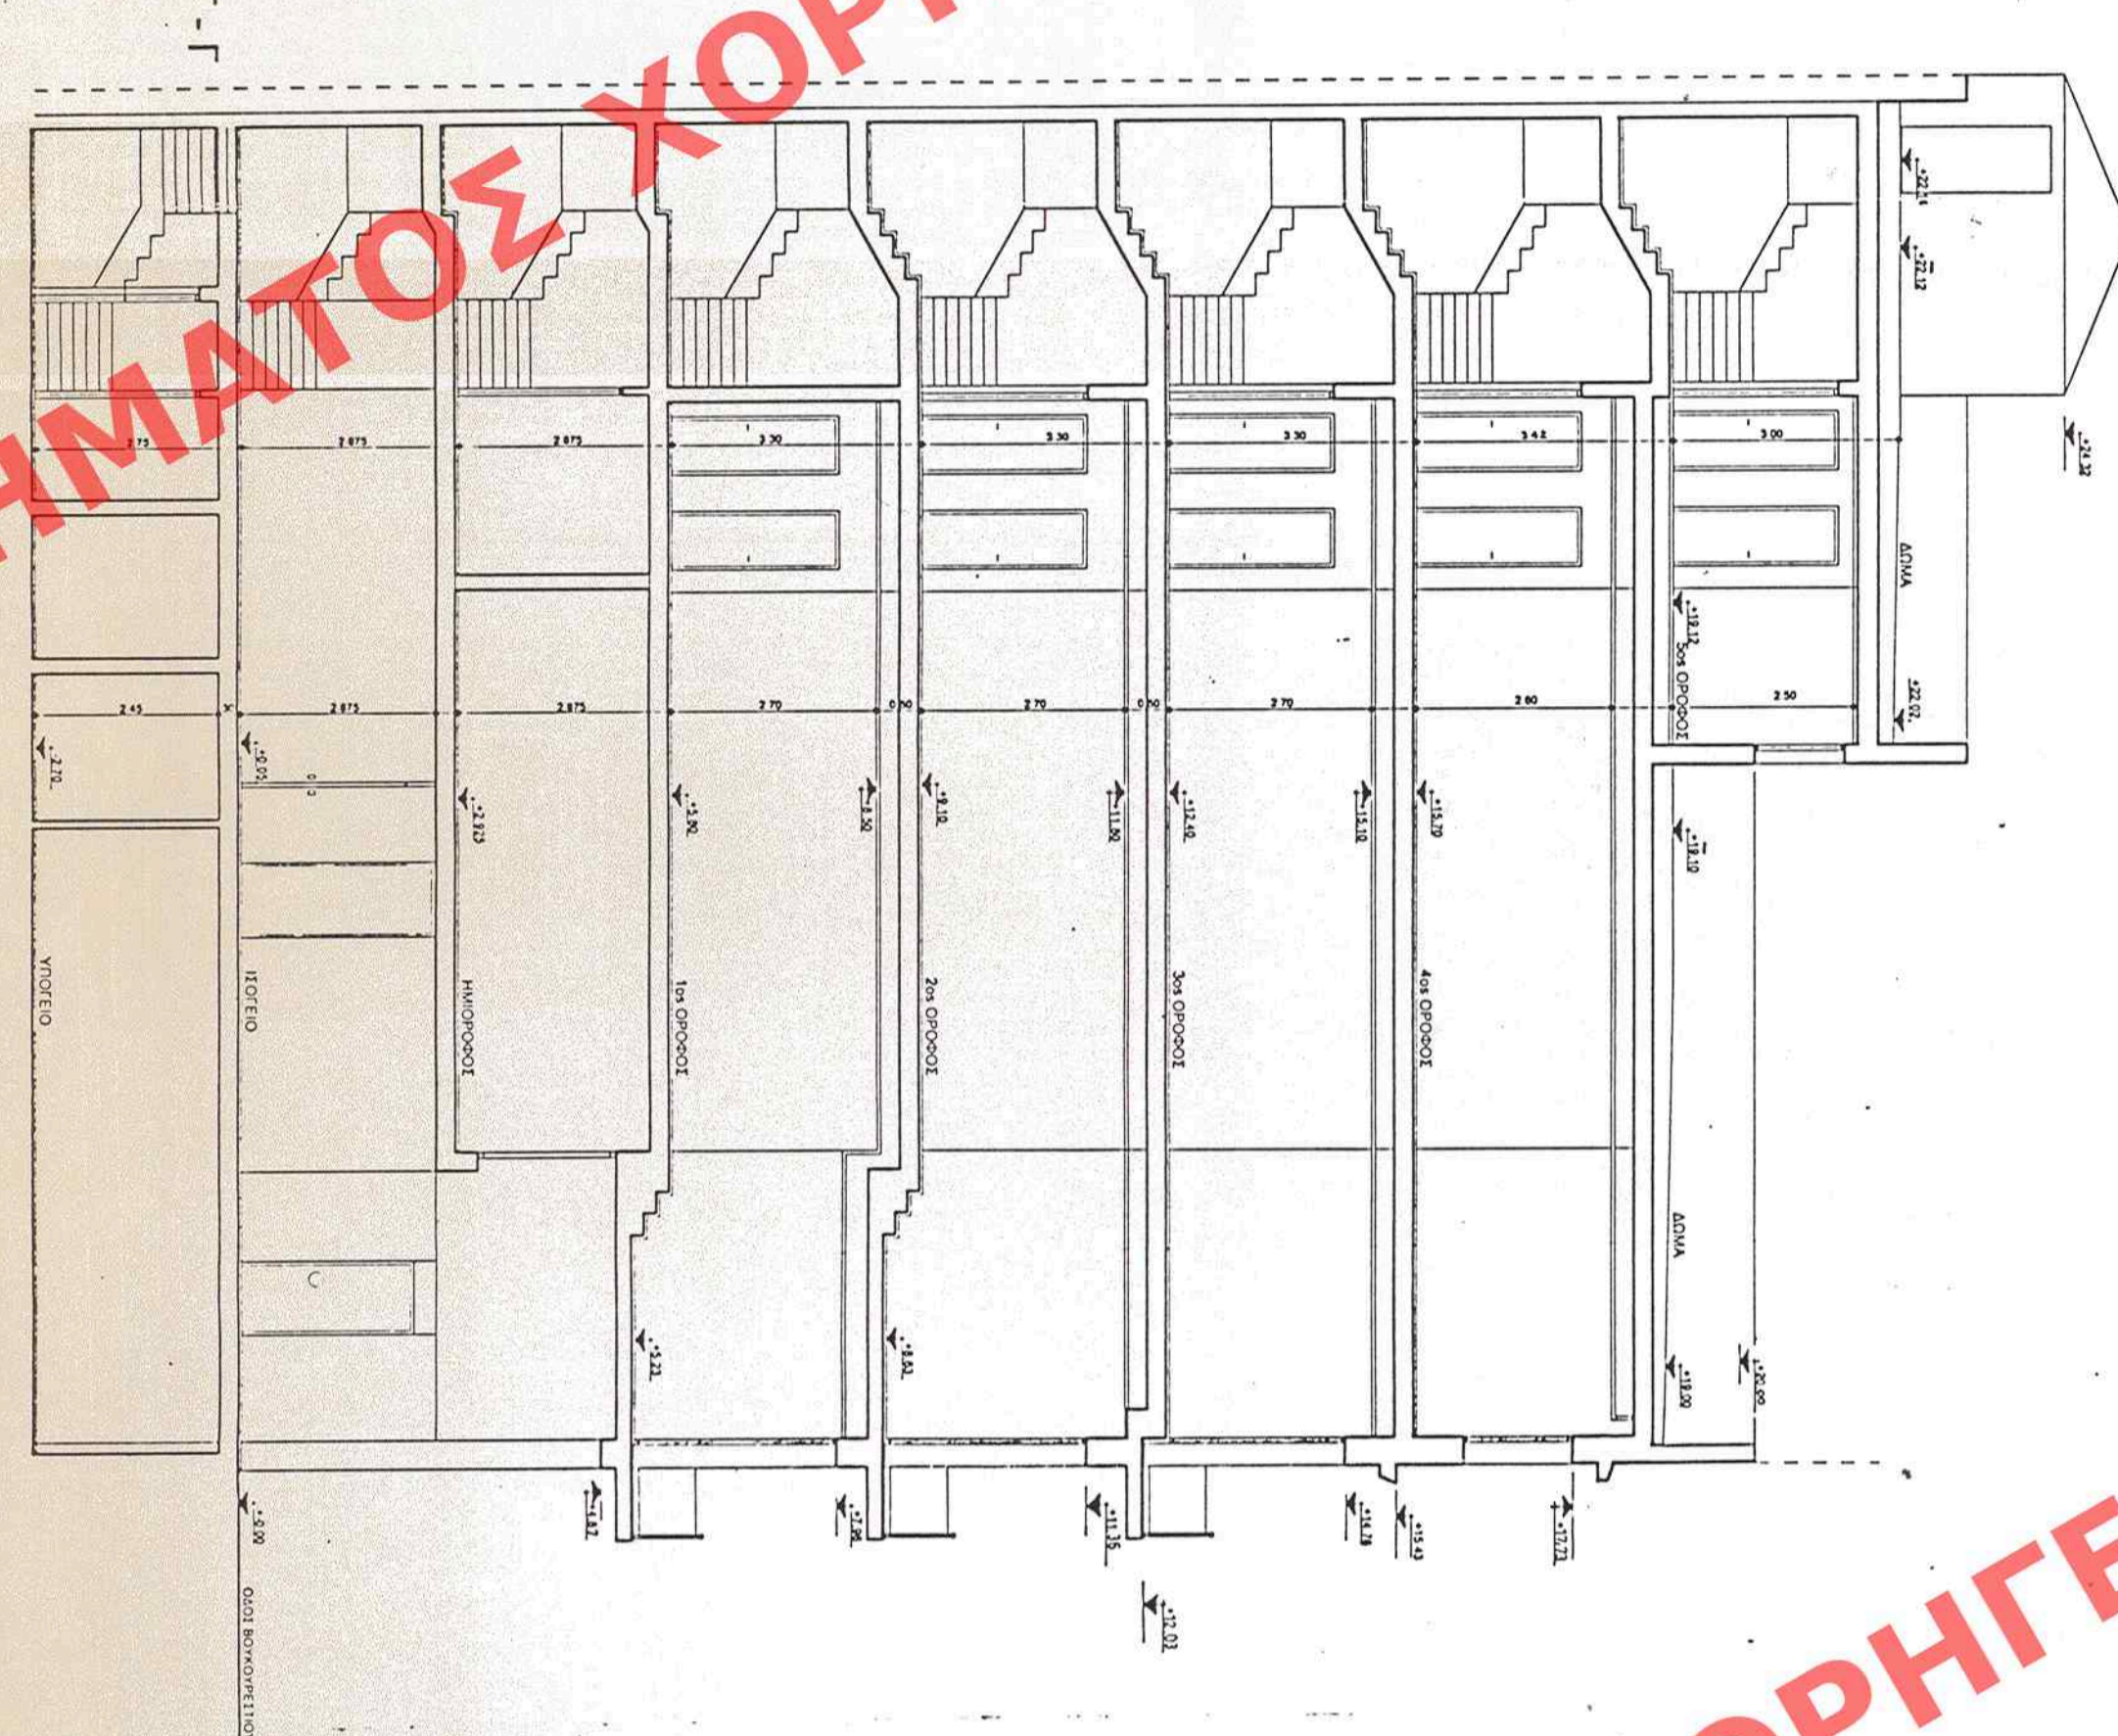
ΗΜΑΤΟΣ ΧΟΡ

2.75
2.875
2.875
3.30
3.30
3.30
3.42
3.00
2.45
2.875
2.875
2.70
0.50
2.70
0.50
2.70
2.60
2.50

+22.12
+22.12
+24.32
+22.02
+19.12
3ος ΟΡΟΦΟΣ
ΔΩΜΑ
ΔΩΜΑ
+2.70
+0.05
+2.925
+5.80
+8.50
+9.10
+11.80
+12.40
+15.10
+15.70
+18.10
+5.22
+8.52
+19.00
+20.00
+4.87
+7.96
+11.35
+14.78
+15.43
+17.71
+12.02
+0.00

ΥΠΟΓΕΙΟ
ΙΣΟΓΕΙΟ
ΗΜΙΟΡΟΦΟΣ
1ος ΟΡΟΦΟΣ
2ος ΟΡΟΦΟΣ
3ος ΟΡΟΦΟΣ
4ος ΟΡΟΦΟΣ
ΟΔΟΣ ΒΟΥΚΟΥΡΕΣΤΙΟ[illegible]

ΟΡΗΓ